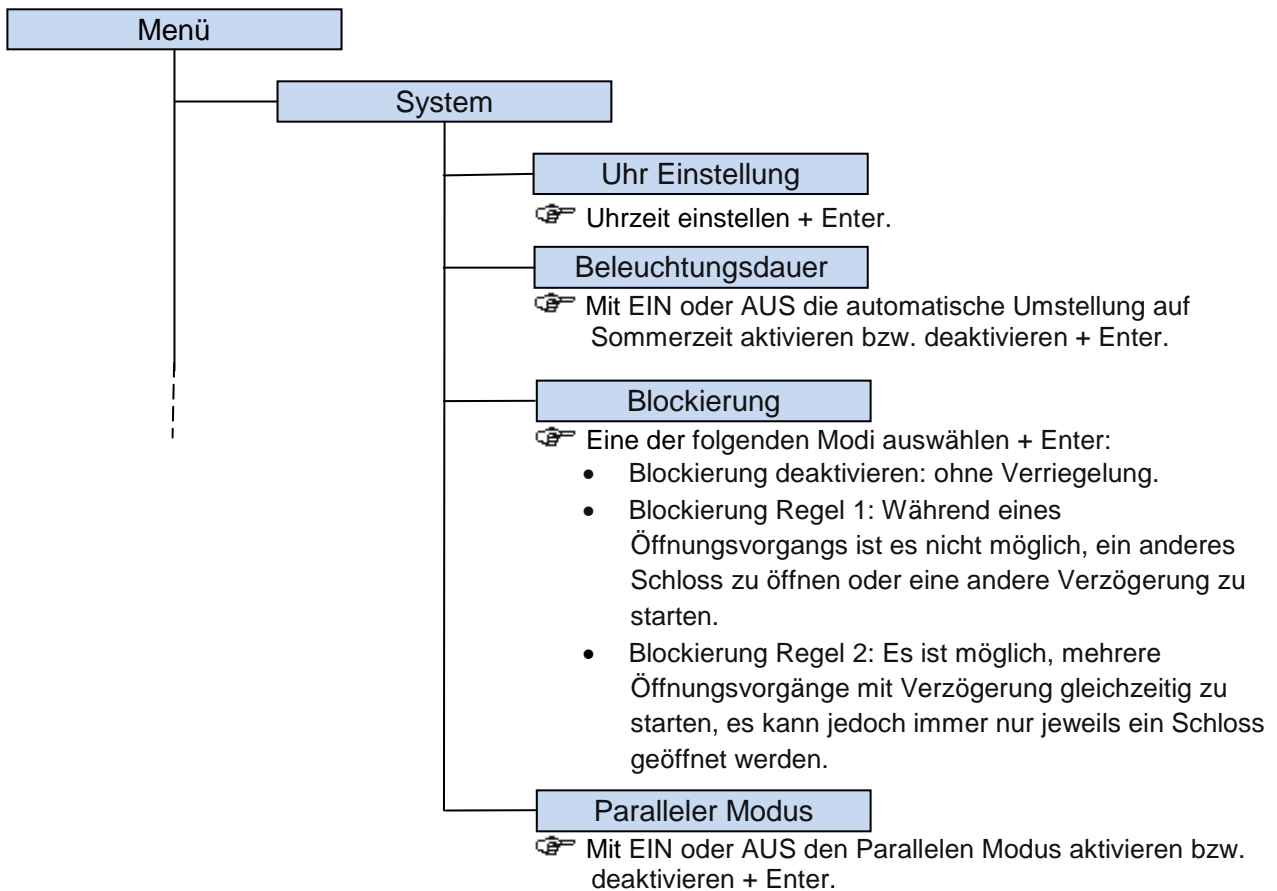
Menü

System

Uhr Einstellung

☞ Uhrzeit einstellen + Enter.

Beleuchtungsdauer

☞ Mit EIN oder AUS die automatische Umstellung auf Sommerzeit aktivieren bzw. deaktivieren + Enter.

Blockierung

☞ Eine der folgenden Modi auswählen + Enter:

- Blockierung deaktivieren: ohne Verriegelung.
- Blockierung Regel 1: Während eines Öffnungsvorgangs ist es nicht möglich, ein anderes Schloss zu öffnen oder eine andere Verzögerung zu starten.
- Blockierung Regel 2: Es ist möglich, mehrere Öffnungsvorgänge mit Verzögerung gleichzeitig zu starten, es kann jedoch immer nur jeweils ein Schloss geöffnet werden.

Paralleler Modus

☞ Mit EIN oder AUS den Parallelen Modus aktivieren bzw. deaktivieren + Enter.